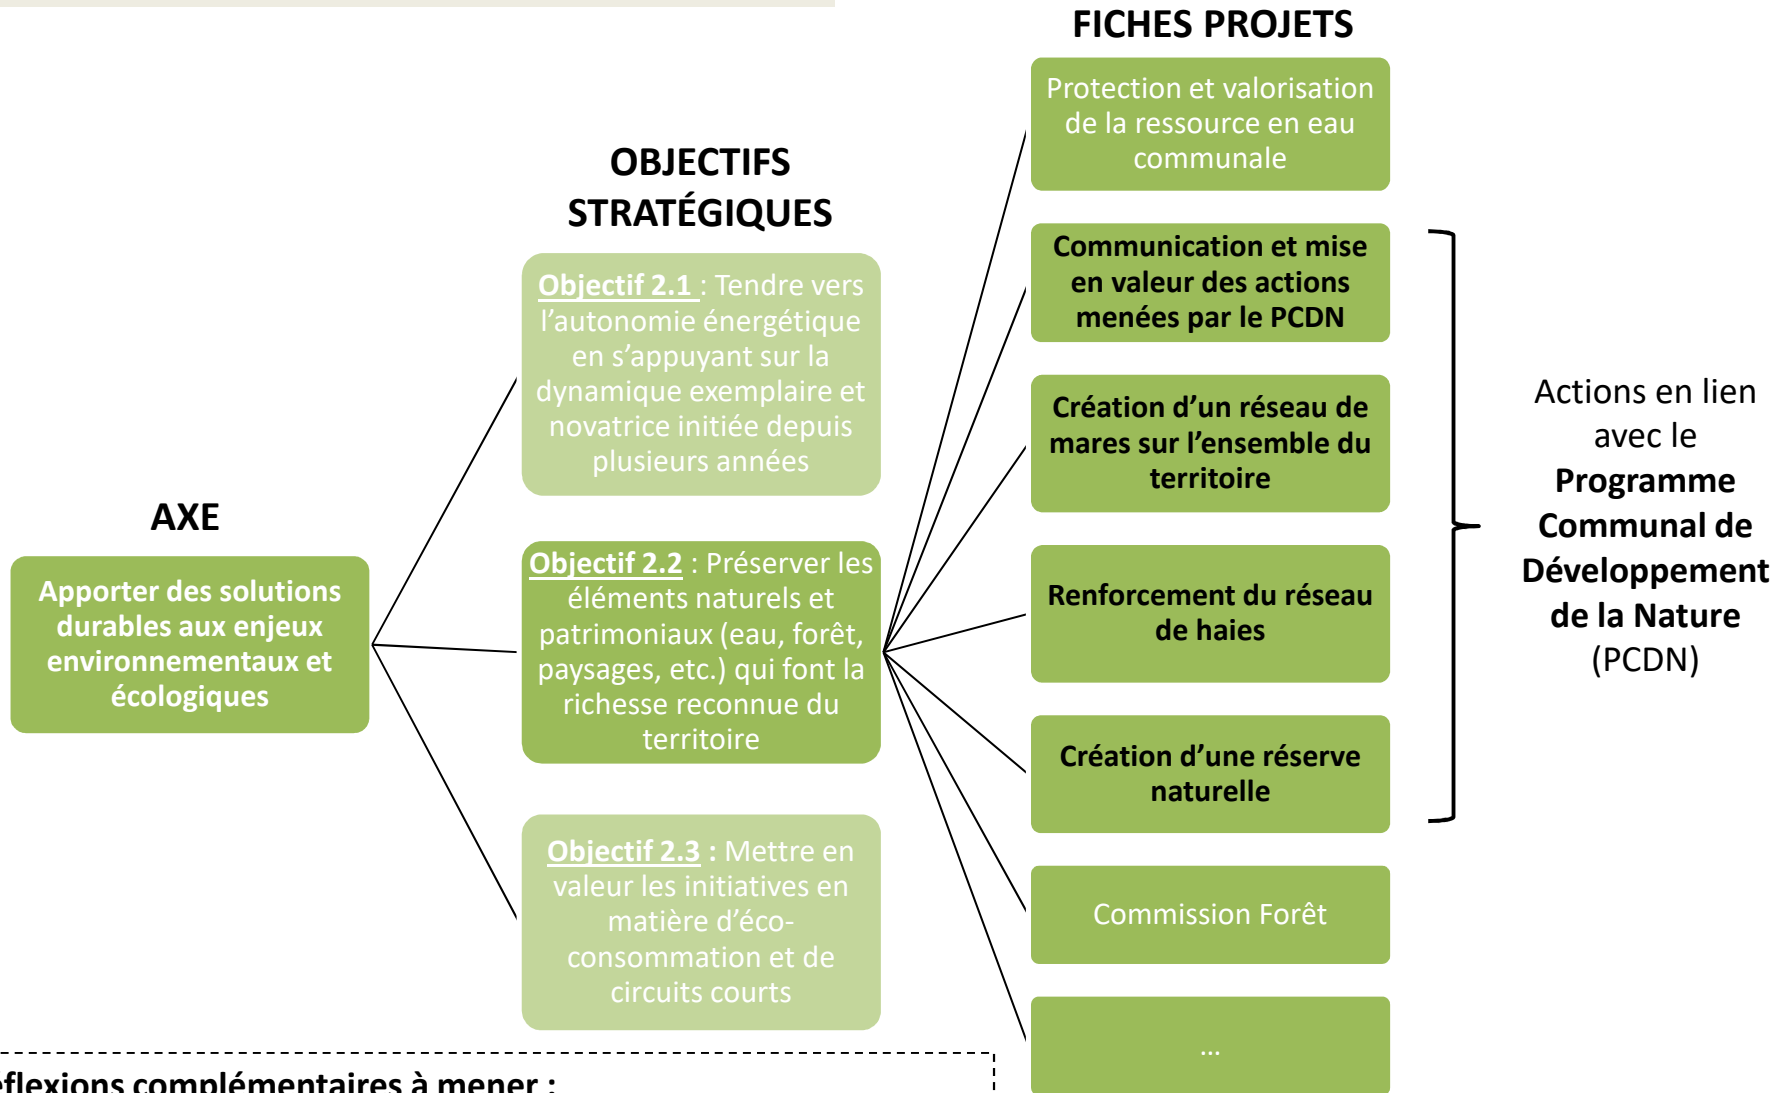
FICHES PROJETS

OBJECTIFS STRATÉGIQUES

AXE

Apporter des solutions durables aux enjeux environnementaux et écologiques

Objectif 2.1 : Tendre vers l'autonomie énergétique en s'appuyant sur la dynamique exemplaire et novatrice initiée depuis plusieurs années

Objectif 2.2 : Préserver les éléments naturels et patrimoniaux (eau, forêt, paysages, etc.) qui font la richesse reconnue du territoire

Objectif 2.3 : Mettre en valeur les initiatives en matière d'éco-consommation et de circuits courts

Protection et valorisation de la ressource en eau communale

Communication et mise en valeur des actions menées par le PCDN

Création d'un réseau de mares sur l'ensemble du territoire

Renforcement du réseau de haies

Création d'une réserve naturelle

Commission Forêt

…

Actions en lien avec le **Programme Communal de Développement de la Nature** (PCDN)

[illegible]flexions complémentaires à mener :